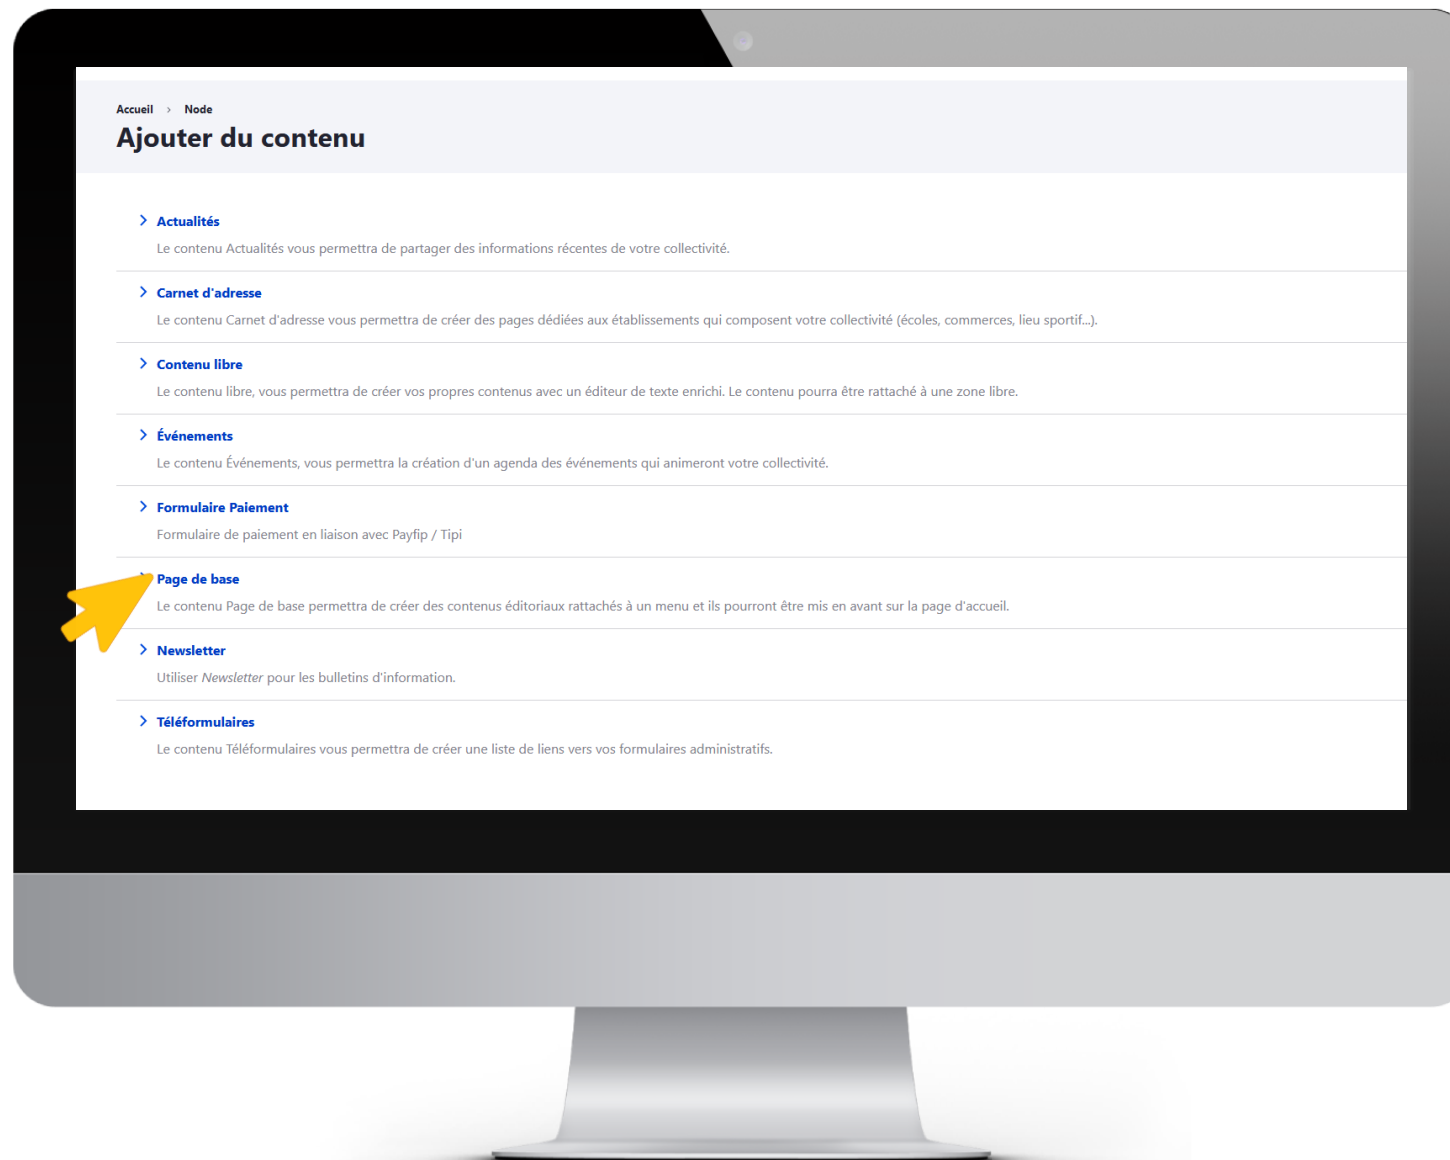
Accueil › Node

Ajouter du contenu

Actualités
Le contenu Actualités vous permettra de partager des informations récentes de votre collectivité.

Carnet d'adresse
Le contenu Carnet d'adresse vous permettra de créer des pages dédiées aux établissements qui composent votre collectivité (écoles, commerces, lieu sportif...).

Contenu libre
Le contenu libre, vous permettra de créer vos propres contenus avec un éditeur de texte enrichi. Le contenu pourra être rattaché à une zone libre.

Événements
Le contenu Événements, vous permettra la création d'un agenda des événements qui animeront votre collectivité.

Formulaire Paiement
Formulaire de paiement en liaison avec Payfip / Tipi

Page de base
Le contenu Page de base permettra de créer des contenus éditoriaux rattachés à un menu et ils pourront être mis en avant sur la page d'accueil.

Newsletter
Utiliser Newsletter pour les bulletins d'information.

Téléformulaires
Le contenu Téléformulaires vous permettra de créer une liste de liens vers vos formulaires administratifs.